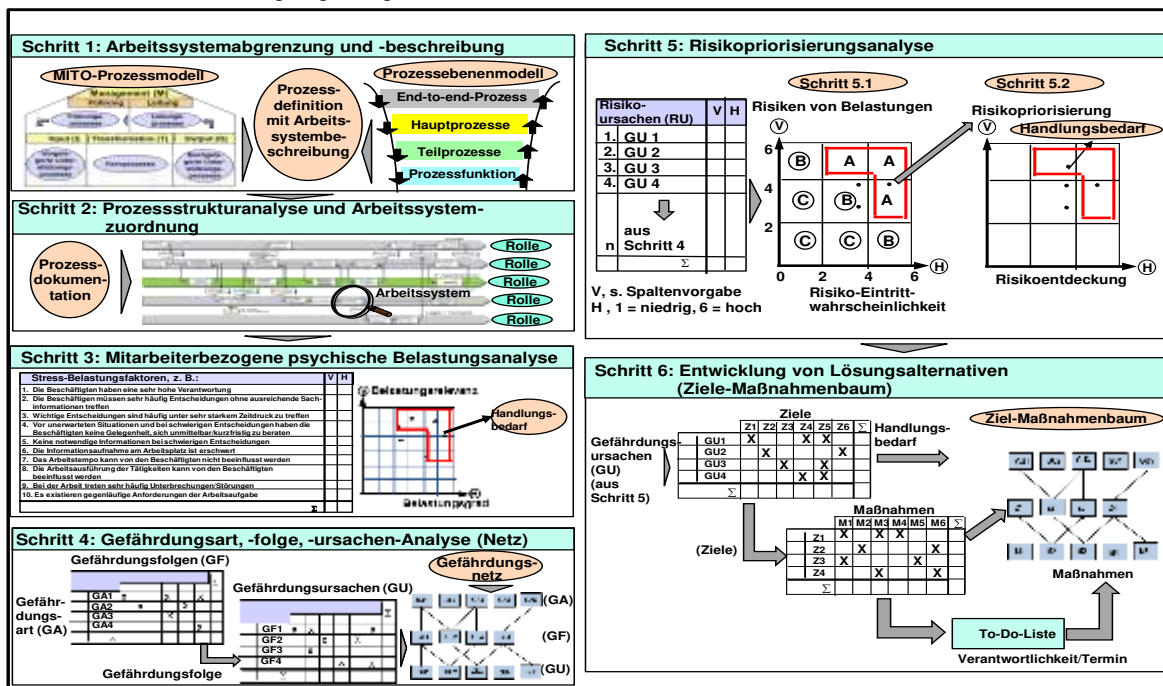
Schritt 1: Arbeitssystemabgrenzung und -beschreibung

MITO-Prozessmodell

Management (M)

Prozessdefinition mit Arbeitssystembeschreibung

Prozessebenenmodell

End-to-end-Prozess

Hauptprozesse

Teilprozesse

Prozessfunktion

Schritt 2: Prozessstrukturanalyse und Arbeitssystemzuordnung

Prozessdokumentation

Rolle
Rolle
Rolle
Rolle
Rolle

Arbeitssystem

Schritt 3: Mitarbeiterbezogene psychische Belastungsanalyse

| Stress-Belastungsfaktoren, z. B.: | V | H |
|---|---|---|
| 1. Die Beschäftigten haben eine sehr hohe Verantwortung | | |
| 2. Die Beschäftigten müssen sehr häufig Entscheidungen ohne ausreichende Sachinformationen treffen | | |
| 3. Wichtige Entscheidungen sind häufig unter sehr starkem Zeitdruck zu treffen | | |
| 4. Vor unerwarteten Situationen und bei schwierigen Entscheidungen haben die Beschäftigten keine Gelegenheit, sich unmittelbar/kurzfristig zu beraten | | |
| 5. Keine notwendige Informationen bei schwierigen Entscheidungen | | |
| 6. Die Informationsaufnahme am Arbeitsplatz ist erschwert | | |
| 7. Das Arbeitstempo kann von den Beschäftigten nicht beeinflusst werden | | |
| 8. Die Arbeitsausführung der Tätigkeiten kann von den Beschäftigten beeinflusst werden | | |
| 9. Bei der Arbeit treten sehr häufig Unterbrechungen/Störungen | | |
| 10. Es existieren gegenläufige Anforderungen der Arbeitsaufgabe | | |
| Σ | | |

Belastungsrelevanz

Handlungsbedarf

Belastungsgrad

Schritt 4: Gefährdungsart, -folge, -ursachen-Analyse (Netz)

Gefährdungsfolgen (GF)

Gefährdungsart (GA)

GA1
GA2
GA3
GA4

Gefährdungsursachen (GU)

GF1
GF2
GF3
GF4

Gefährdungsfolge

Gefährdungsnetz

(GA)
(GF)
(GU)

Schritt 5: Risikopriorisierungsanalyse

| Risikoursachen (RU) | V | H |
|---|---|---|
| 1. GU 1 | | |
| 2. GU 2 | | |
| 3. GU 3 | | |
| 4. GU 4 | | |
| aus Schritt 4 | | |
| n | | |
| Σ | | |

Schritt 5.1

Risiken von Belastungen

V

6
4
2
0 2 4 6

B A A
C B A
C C B

H

Risiko-Eintrittwahrscheinlichkeit

Schritt 5.2

Risikopriorisierung

V

Handlungsbedarf

H

Risikoentdeckung

V, s. Spaltenvorgabe
H , 1 = niedrig, 6 = hoch

Schritt 6: Entwicklung von Lösungsalternativen (Ziele-Maßnahmenbaum)

Ziele

Gefährdungsursachen (GU) (aus Schritt 5)

| | Z1 | Z2 | Z3 | Z4 | Z5 | Z6 | Σ |
|---|---|---|---|---|---|---|---|
| GU1 | X | | | X | X | | |
| GU2 | | X | | | | X | |
| GU3 | | | X | | X | | |
| GU4 | | | | X | X | | |
| Σ | | | | | | | |

Handlungsbedarf

Ziel-Maßnahmenbaum

Maßnahmen

(Ziele)

| | M1 | M2 | M3 | M4 | M5 | M6 | Σ |
|---|---|---|---|---|---|---|---|
| Z1 | X | | X | X | | | |
| Z2 | X | | | | | X | |
| Z3 | X | | | | X | | |
| Z4 | | | X | | | X | |
| Σ | | | | | | | |

Maßnahmen

To-Do-Liste

Verantwortlichkeit/Termin